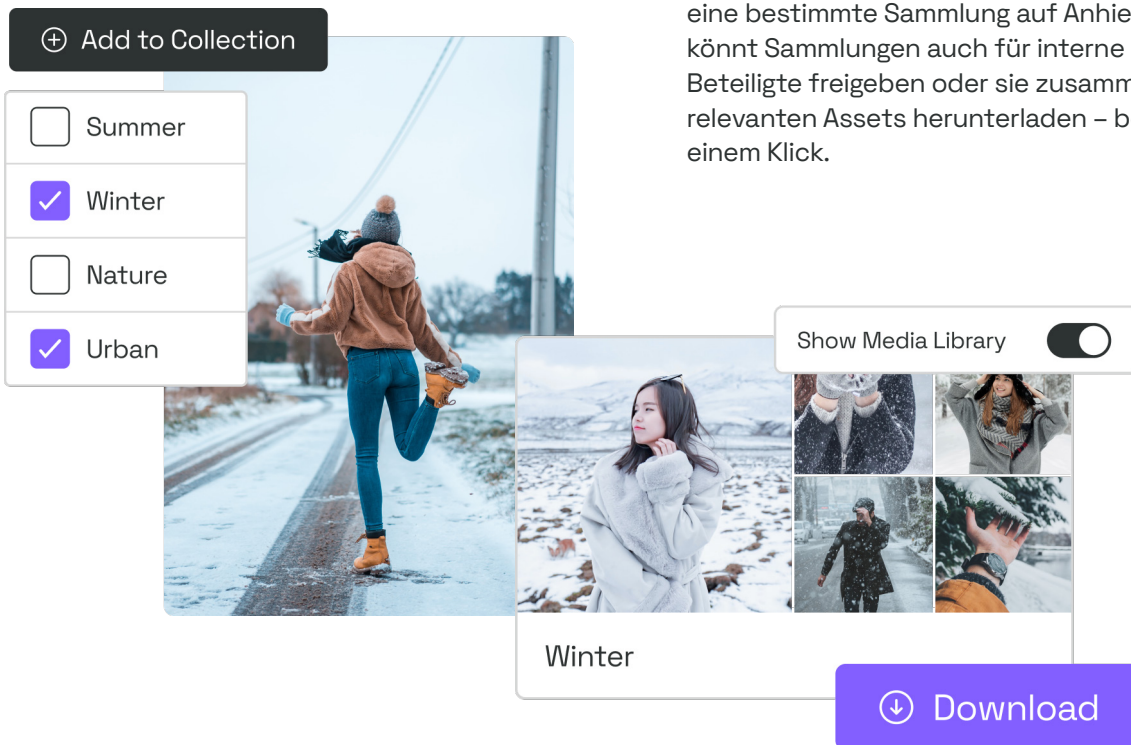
Add to Collection

Summer

Winter

Nature

Urban

eine bestimmte Sammlung auf Anhie könnt Sammlungen auch für interne Beteiligte freigeben oder sie zusamm relevanten Assets herunterladen – b einem Klick.

Show Media Library

Winter

Download